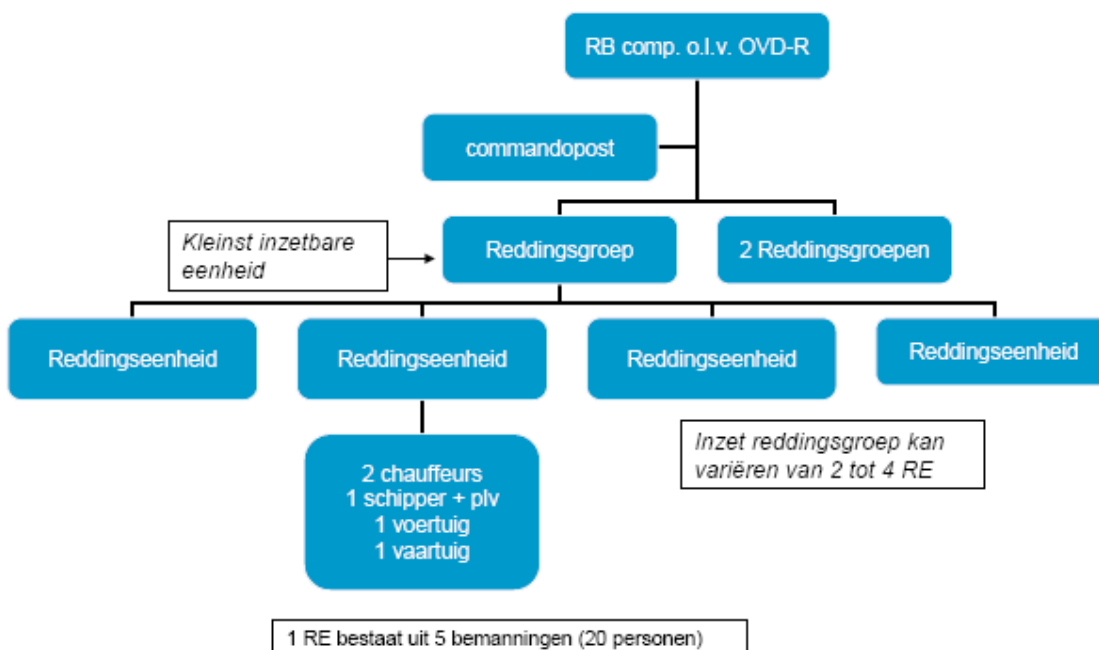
RB comp. o.l.v. OVD-R

commandopost

Kleinst inzetbare eenheid

Reddingsgroep

2 Reddingsgroepen

Reddingseenheid

Reddingseenheid

Reddingseenheid

Reddingseenheid

2 chauffeurs
1 schipper + plv
1 voertuig
1 vaartuig

Inzet reddingsgroep kan variëren van 2 tot 4 RE

1 RE bestaat uit 5 bemanningen (20 personen)